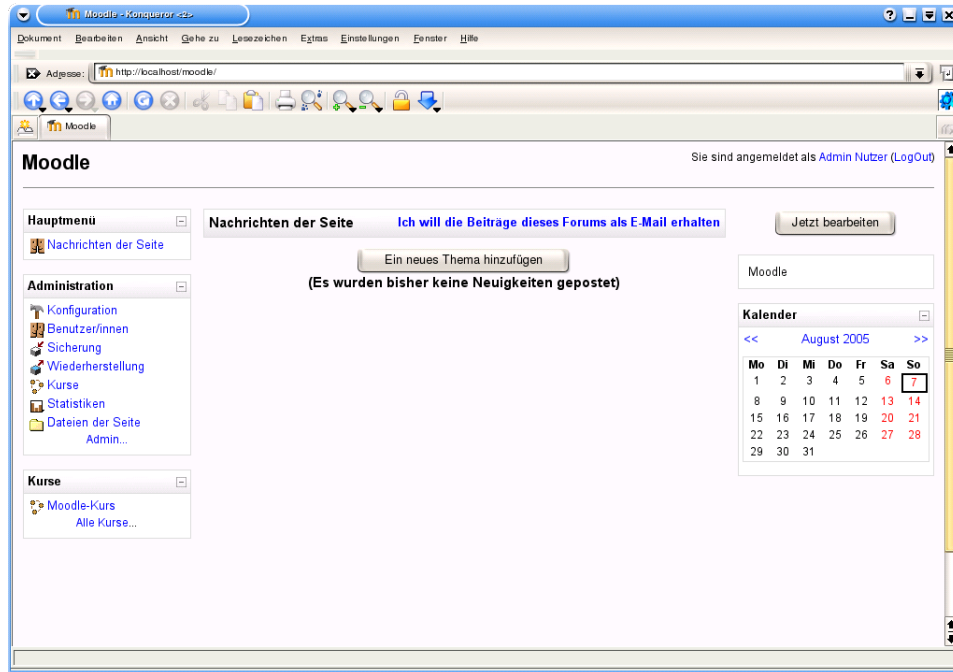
Moodle - Konqueror <2>

Dokument Bearbeiten Ansicht Gehe zu Lesezeichen Extras Einstellungen Fenster Hilfe

Adresse: http://localhost/moodle/

Moodle

Moodle

Sie sind angemeldet als Admin Nutzer (LogOut)

Hauptmenü

Nachrichten der Seite

Administration

Konfiguration
Benutzer/innen
Sicherung
Wiederherstellung
Kurse
Statistiken
Dateien der Seite
Admin...

Kurse

Moodle-Kurs
Alle Kurse...

Nachrichten der Seite

Ich will die Beiträge dieses Forums als E-Mail erhalten

Ein neues Thema hinzufügen

(Es wurden bisher keine Neuigkeiten gepostet)

Jetzt bearbeiten

Moodle

Kalender

<< August 2005 >>

| Mo | Di | Mi | Do | Fr | Sa | So |
|---|---|---|---|---|---|---|
| 1 | 2 | 3 | 4 | 5 | 6 | 7 |
| 8 | 9 | 10 | 11 | 12 | 13 | 14 |
| 15 | 16 | 17 | 18 | 19 | 20 | 21 |
| 22 | 23 | 24 | 25 | 26 | 27 | 28 |
| 29 | 30 | 31 | | | | |